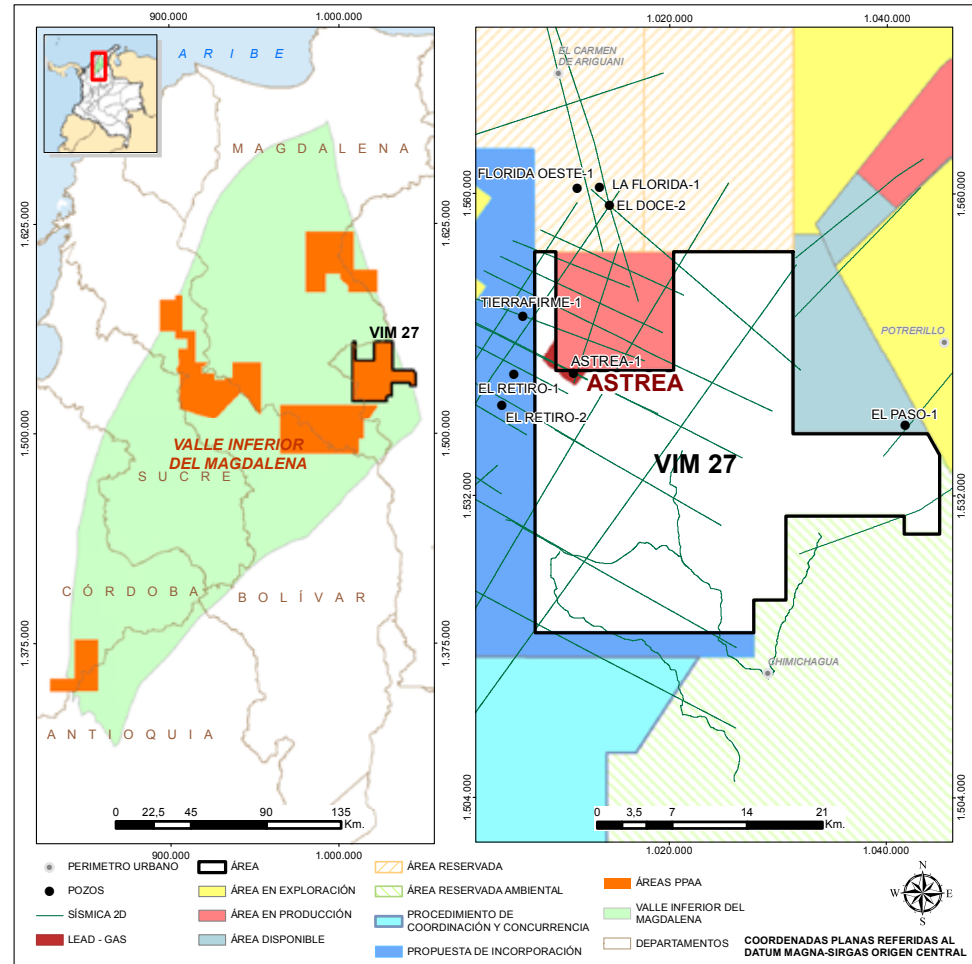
900.000
1.000.000
1.020.000
1.040.000

A R I B E

M A G D A L E N A

1.625.000
1.625.000

VIM 27

VALLE INFERIOR DEL MAGDALENA

S U C R E

1.500.000
1.500.000

C Ó R D O B A

B O L Í V A R

1.375.000
1.375.000

A N T I O Q U I A

0 22,5 45 90 135 Km.

900.000
1.000.000

EL CARMEN DE ARIGUANI

FLORIDA OESTE-1
LA FLORIDA-1
EL DOCE-2

1.560.000
1.560.000

TIERRAFIRME-1

POTRERILLO

ASTREA-1
ASTREA
EL RETIRO-1
EL RETIRO-2

EL PASO-1

VIM 27

1.532.000
1.532.000

CHIMICHAGUA

1.504.000
1.504.000

0 3,5 7 14 21 Km.

1.020.000
1.040.000

PERIMETRO URBANO
POZOS
SÍSMICA 2D
LEAD - GAS

ÁREA
ÁREA EN EXPLORACIÓN
ÁREA EN PRODUCCIÓN
ÁREA DISPONIBLE

ÁREA RESERVADA
ÁREA RESERVADA AMBIENTAL
PROCEDIMIENTO DE COORDINACIÓN Y CONCURRENCIA
PROPUESTA DE INCORPORACIÓN

ÁREAS PPAA
VALLE INFERIOR DEL MAGDALENA
DEPARTAMENTOS

N
W E
S

COORDENADAS PLANAS REFERIDAS AL DATUM MAGNA-SIRGAS ORIGEN CENTRAL